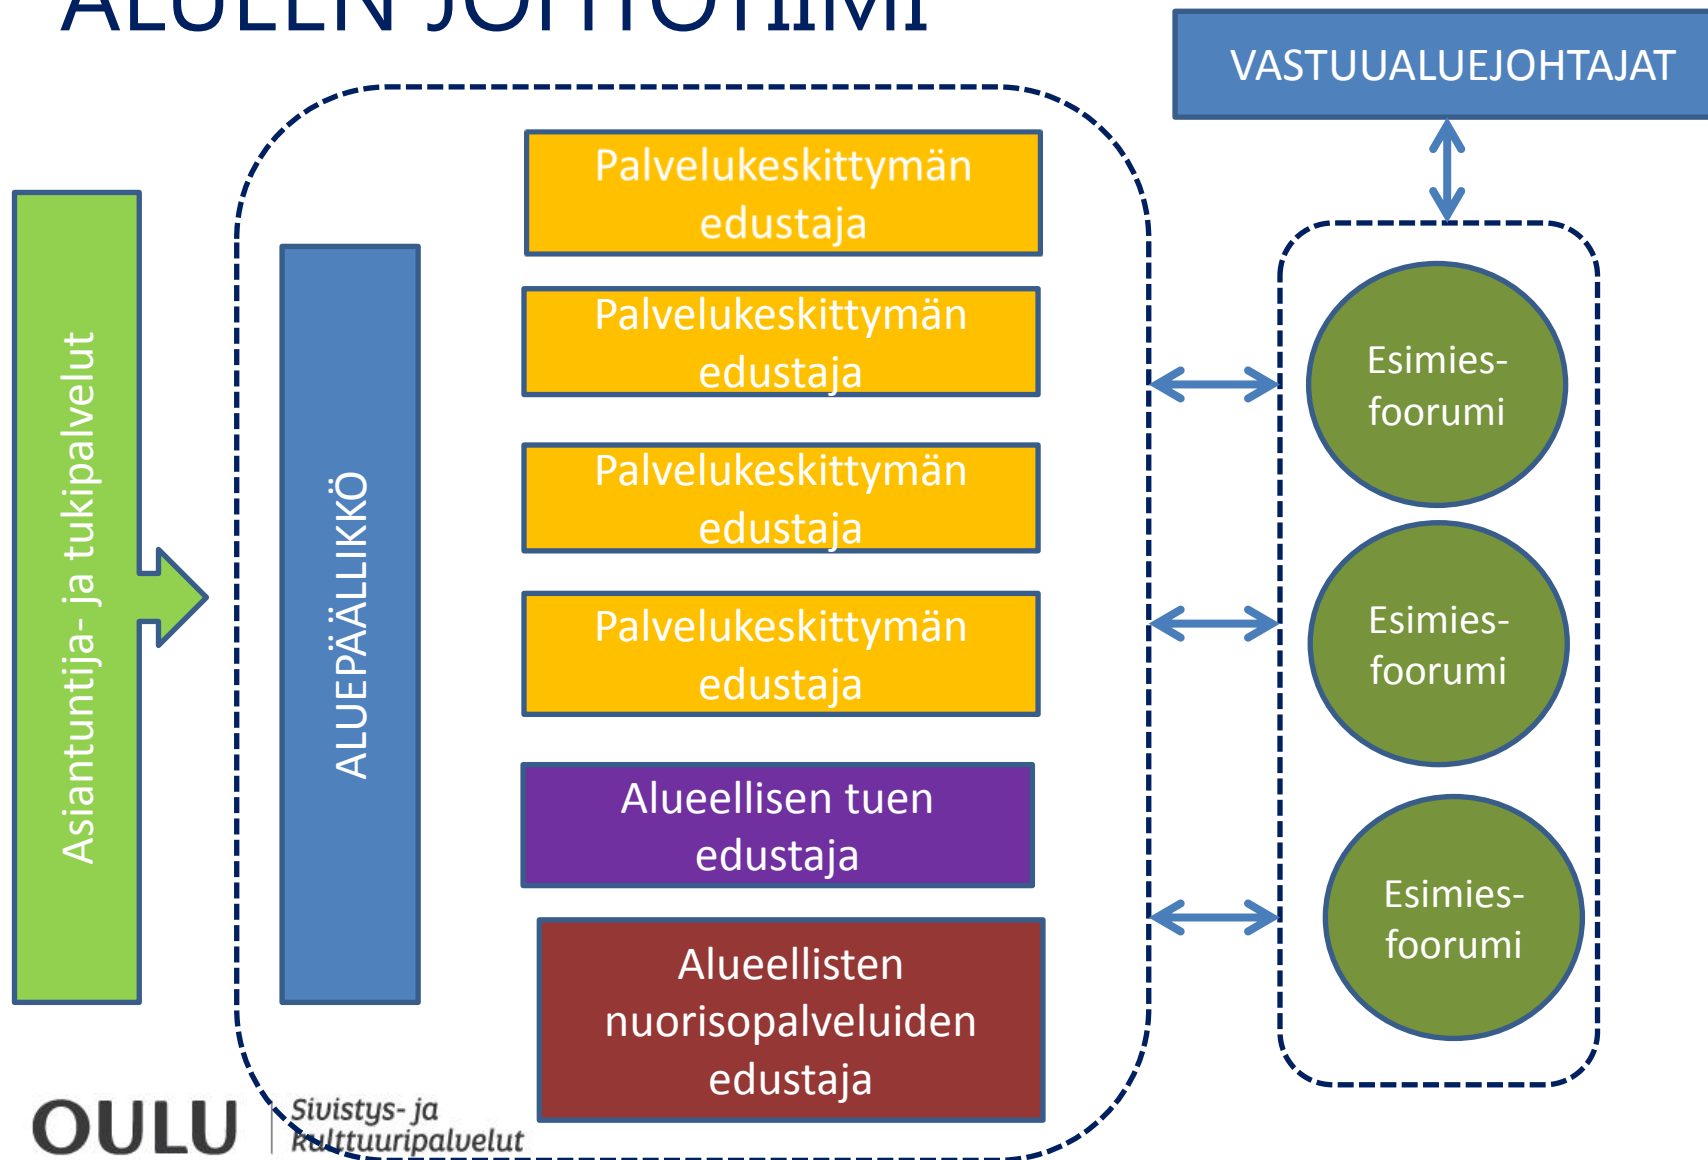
ALUEEN JOHTOTIIMI

VASTUUALUEJOHTAJAT

Asiantuntija- ja tukipalvelut

ALUEPÄÄLLIKKÖ

Palvelukeskittymän edustaja

Palvelukeskittymän edustaja

Palvelukeskittymän edustaja

Palvelukeskittymän edustaja

Alueellisen tuen edustaja

Alueellisten nuorisopalveluiden edustaja

Esimies-foorumi

Esimies-foorumi

Esimies-foorumi

OULU Sivistys- ja kulttuuripalvelut